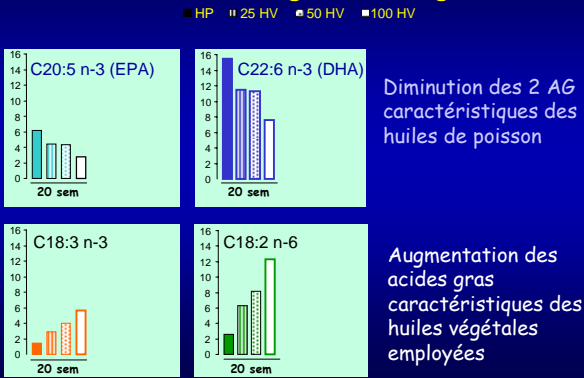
HP 25 HV 50 HV 100 HV

C20:5 n-3 (EPA)
16 14 12 10 8 6 4 2 0
20 sem

C22:6 n-3 (DHA)
16 14 12 10 8 6 4 2 0
20 sem

Diminution des 2 AG caractéristiques des huiles de poisson

C18:3 n-3
16 14 12 10 8 6 4 2 0
20 sem

C18:2 n-6
16 14 12 10 8 6 4 2 0
20 sem

Augmentation des acides gras caractéristiques des huiles végétales employées